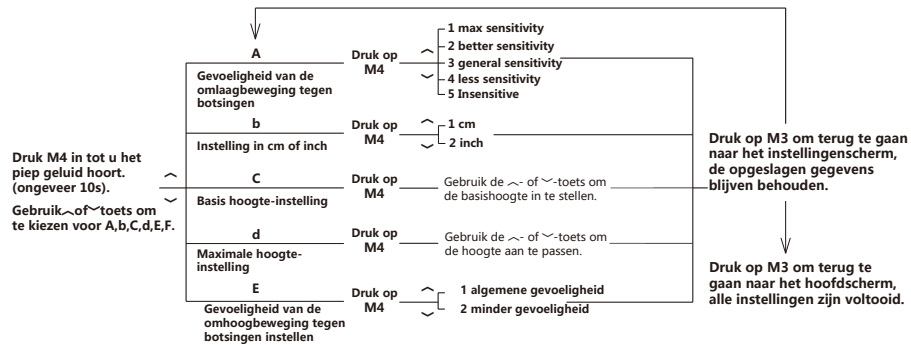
Druk M4 in tot u het piep geluid hoort. (ongeveer 10s).

Gebruik ︿ of ﹀ toets om te kiezen voor A,b,C,d,E,F.

A
Gevoeligheid van de omlaagbeweging tegen botsingen

Druk op M4

1 max sensitivity
2 better sensitivity
3 general sensitivity
4 less sensitivity
5 Insensitive

b
Instelling in cm of inch

Druk op M4

1 cm
2 inch

C
Basis hoogte-instelling

Druk op M4

Gebruik de ︿- of ﹀-toets om de basishoogte in te stellen.

d
Maximale hoogte-instelling

Druk op M4

Gebruik de ︿- of ﹀-toets om de hoogte aan te passen.

E
Gevoeligheid van de omhoogbeweging tegen botsingen instellen

Druk op M4

1 algemene gevoeligheid
2 minder gevoeligheid

Druk op M3 om terug te gaan naar het instellingenscherm, de opgeslagen gegevens blijven behouden.

Druk op M3 om terug te gaan naar het hoofdscherm, alle instellingen zijn voltooid.